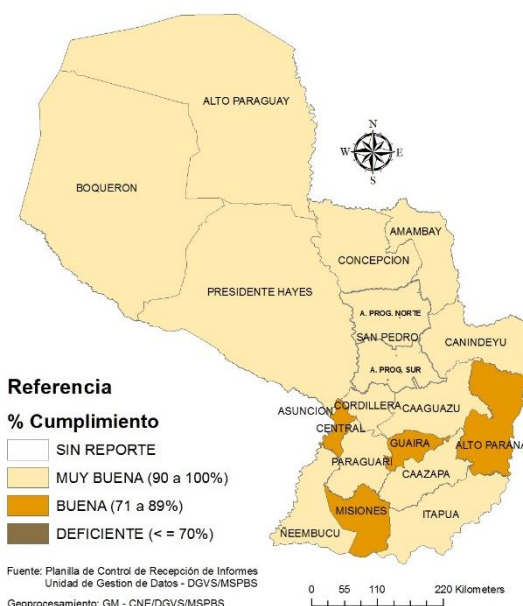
ALTO PARAGUAY

N
W E
S

BOQUERON

AMAMBAY

CONCEPCION

PRESIDENTE HAYES

A. PROG. NORTE

SAN PEDRO

CANINDEYU

A. PROG. SUR

Referencia

% Cumplimiento

SIN REPORTE

MUY BUENA (90 a 100%)

BUENA (71 a 89%)

DEFICIENTE (< = 70%)

ASUNCION

CORDILLERA

CAAGUAZU

CENTRAL

GUAIRA

ALTO PARANA

PARAGUARI

CAAZAPA

MISIONES

ITAPUA

ÑEEMBUCU

Fuente: Planilla de Control de Recepción de Informes
Unidad de Gestion de Datos - DGVS/MSPBS

Geoprocesamiento: GM - CNE/DGVS/MSPBS

0 55 110 220 Kilometers